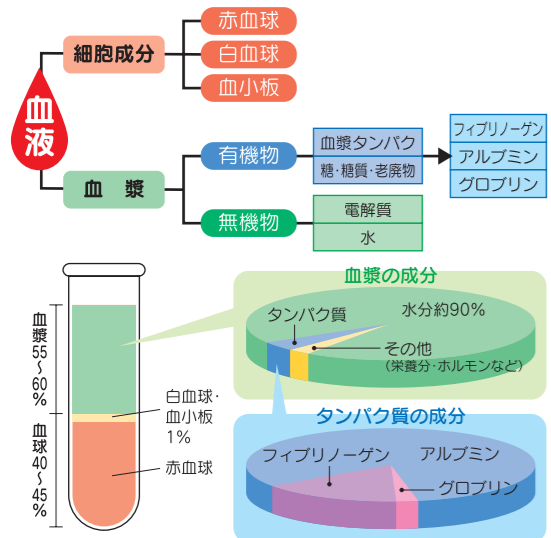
血液

細胞成分

赤血球

白血球

血小板

血漿

有機物

血漿タンパク

糖・糖質・老廃物

フィブリノーゲン

アルブミン

グロブリン

無機物

電解質

水

血漿 55〜60%

血球 40〜45%

白血球・血小板 1%

赤血球

血漿の成分

タンパク質

水分約90%

その他
(栄養分・ホルモンなど)

タンパク質の成分

フィブリノーゲン

アルブミン

グロブリン